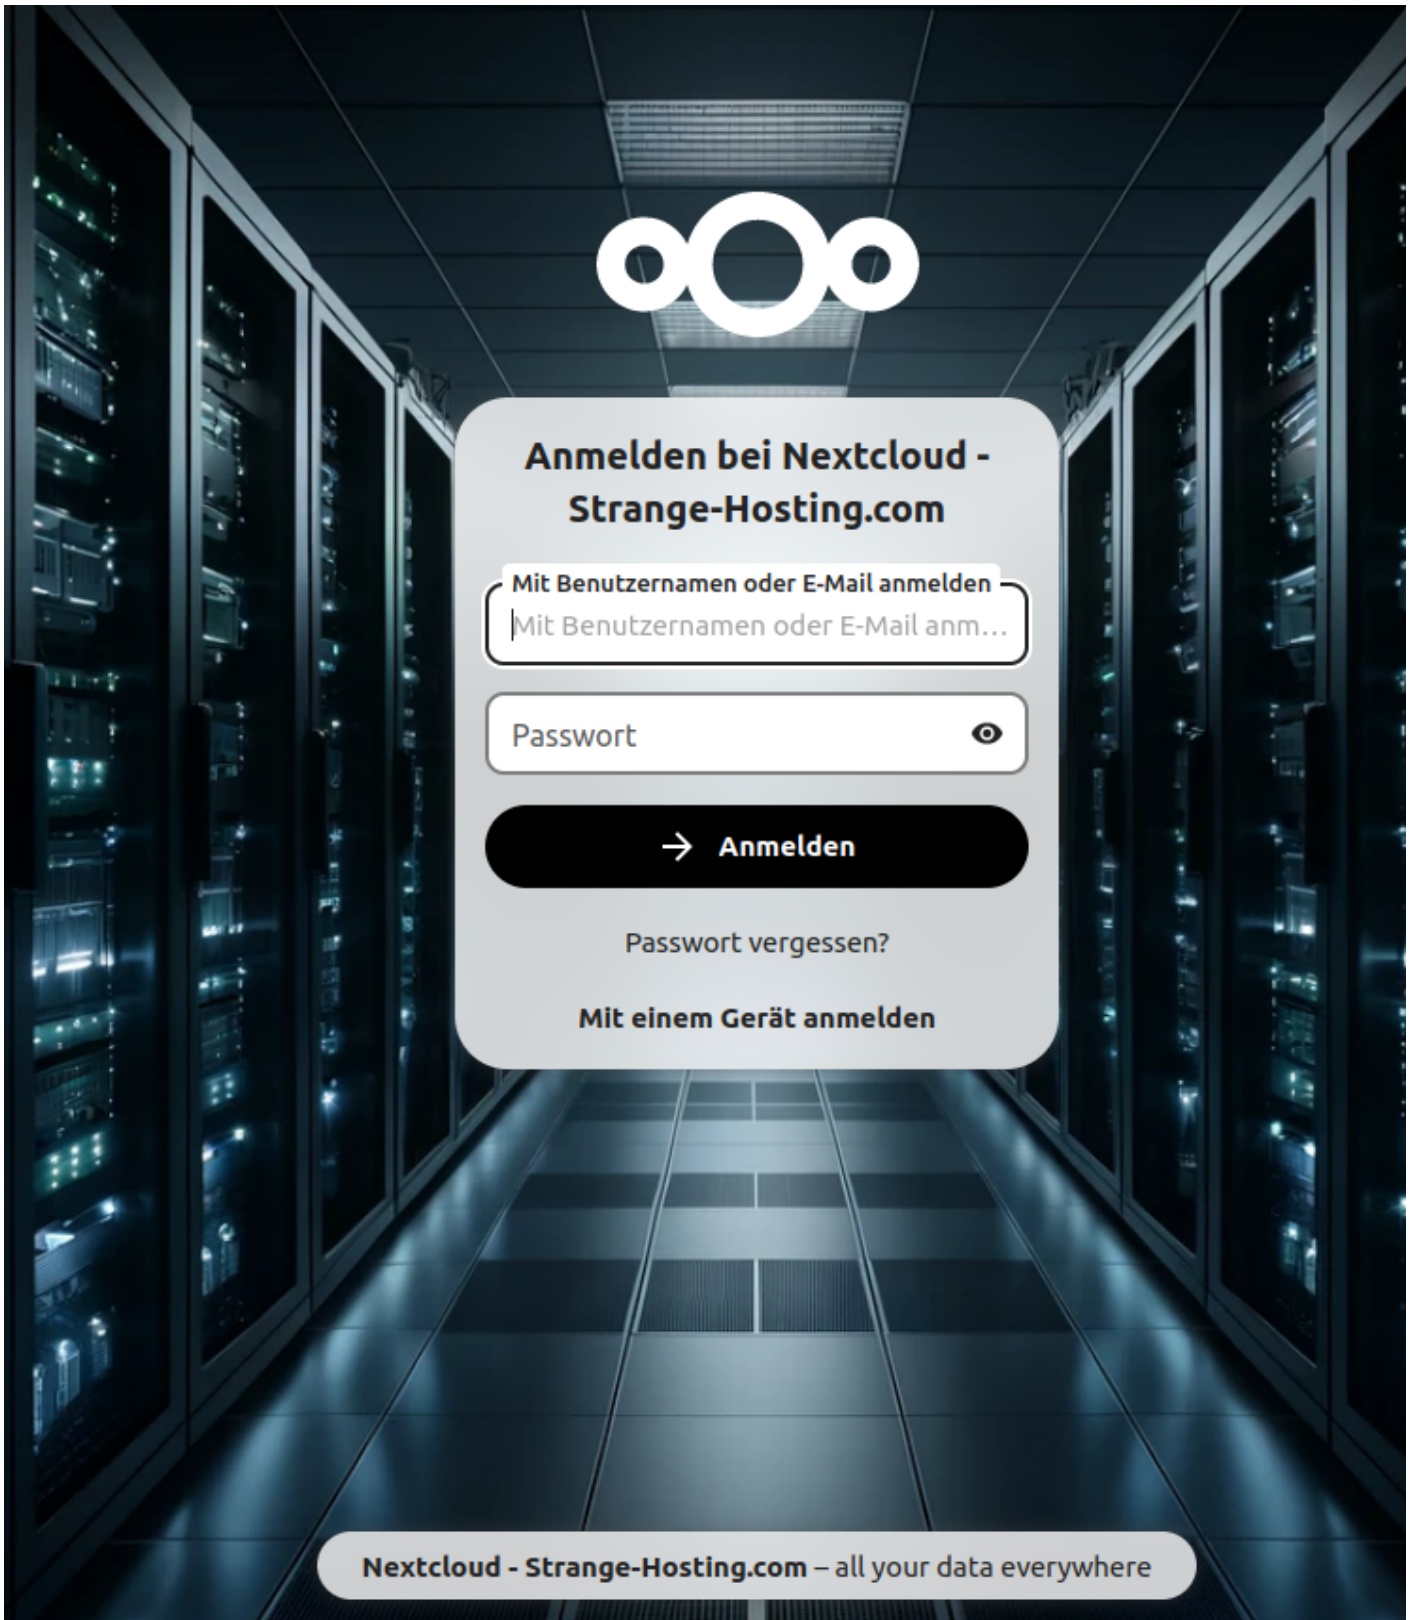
Anmelden bei Nextcloud - Strange-Hosting.com

Mit Benutzernamen oder E-Mail anmelden

Mit Benutzernamen oder E-Mail anm...

Passwort

Anmelden

Passwort vergessen?

Mit einem Gerät anmelden

Nextcloud - Strange-Hosting.com – all your data everywhere